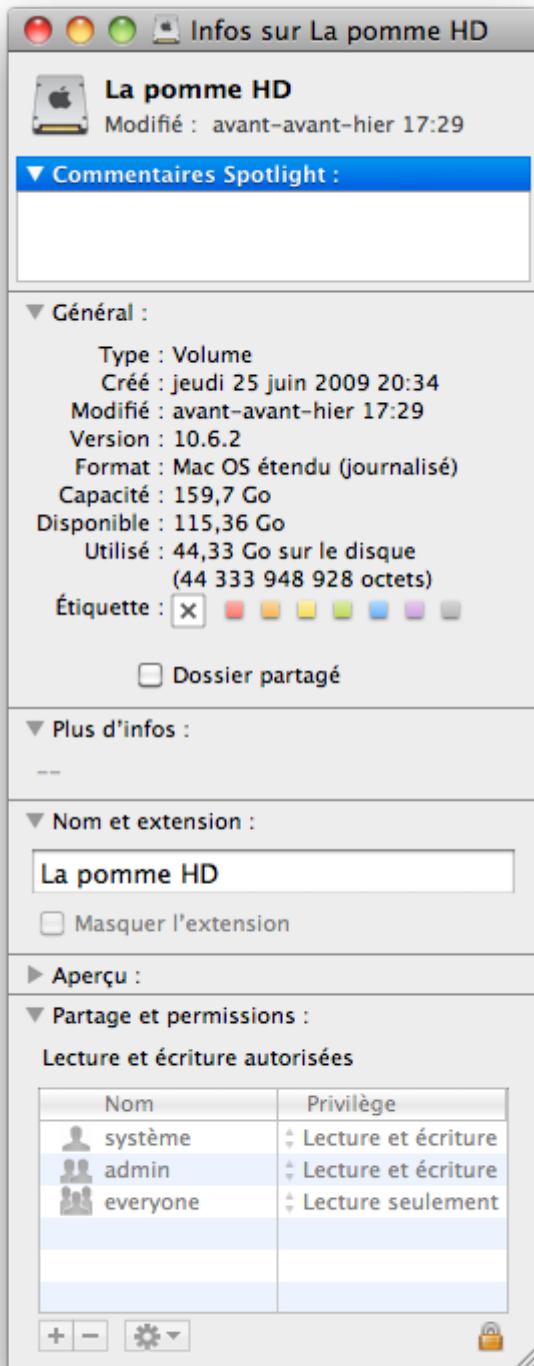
Infos sur La pomme HD

La pomme HD
Modifié : avant-avant-hier 17:29

▼ Commentaires Spotlight :

▼ Général :

Type : Volume
Créé : jeudi 25 juin 2009 20:34
Modifié : avant-avant-hier 17:29
Version : 10.6.2
Format : Mac OS étendu (journalisé)
Capacité : 159,7 Go
Disponible : 115,36 Go
Utilisé : 44,33 Go sur le disque (44 333 948 928 octets)
Étiquette : ✕

Dossier partagé

▼ Plus d'infos :

--

▼ Nom et extension :

La pomme HD

Masquer l'extension

▶ Aperçu :

▼ Partage et permissions :

Lecture et écriture autorisées

| Nom | Privilège |
|---|---|
| système | Lecture et écriture |
| admin | Lecture et écriture |
| everyone | Lecture seulement |

+ −